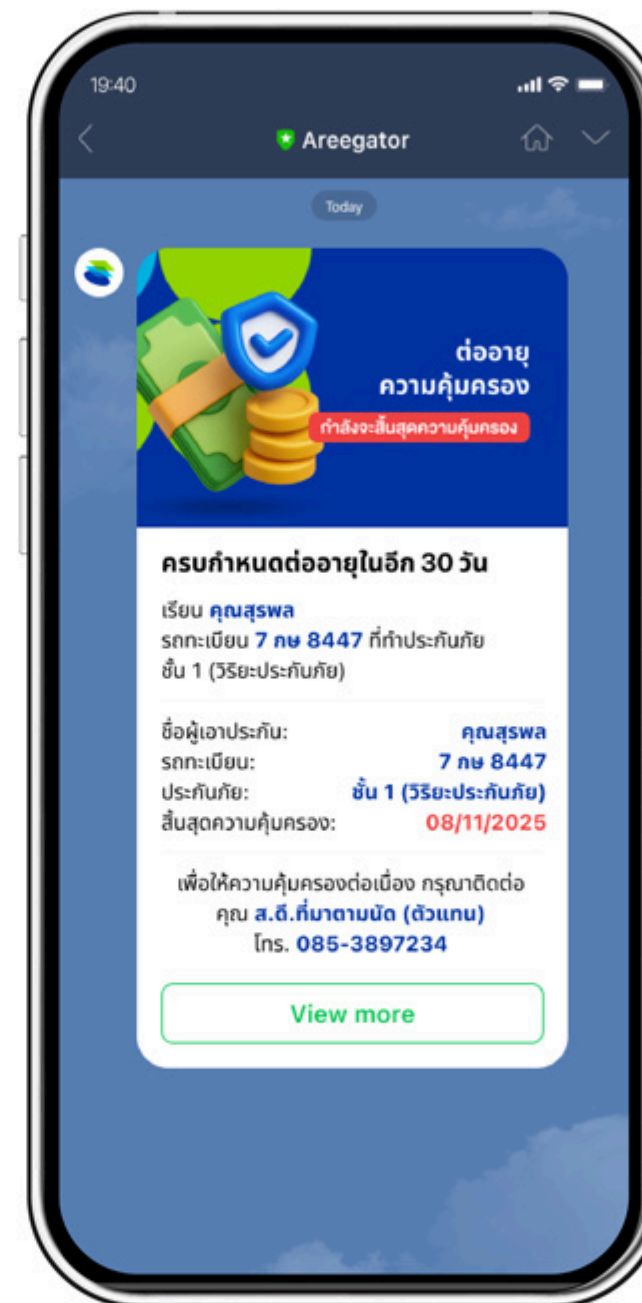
19:40

Areegator

Today

ต่ออายุ
ความคุ้มครอง
กำลังจะสิ้นสุดความคุ้มครอง

ครบกำหนดต่ออายุในอีก 30 วัน

เรียน คุณสุรพล
รถทะเบียน 7 กษ 8447 ที่ทำประกันภัย ชั้น 1 (วิริยะประกันภัย)

| | |
|---|---|
| ชื่อผู้เอาประกัน: | คุณสุรพล |
| รถทะเบียน: | 7 กษ 8447 |
| ประกันภัย: | ชั้น 1 (วิริยะประกันภัย) |
| สิ้นสุดความคุ้มครอง: | 08/11/2025 |

เพื่อให้ความคุ้มครองต่อเนื่อง กรุณาติดต่อ คุณ ส.ดี.ที่มาตามนัด (ตัวแทน) โทร. 085-3897234

View more